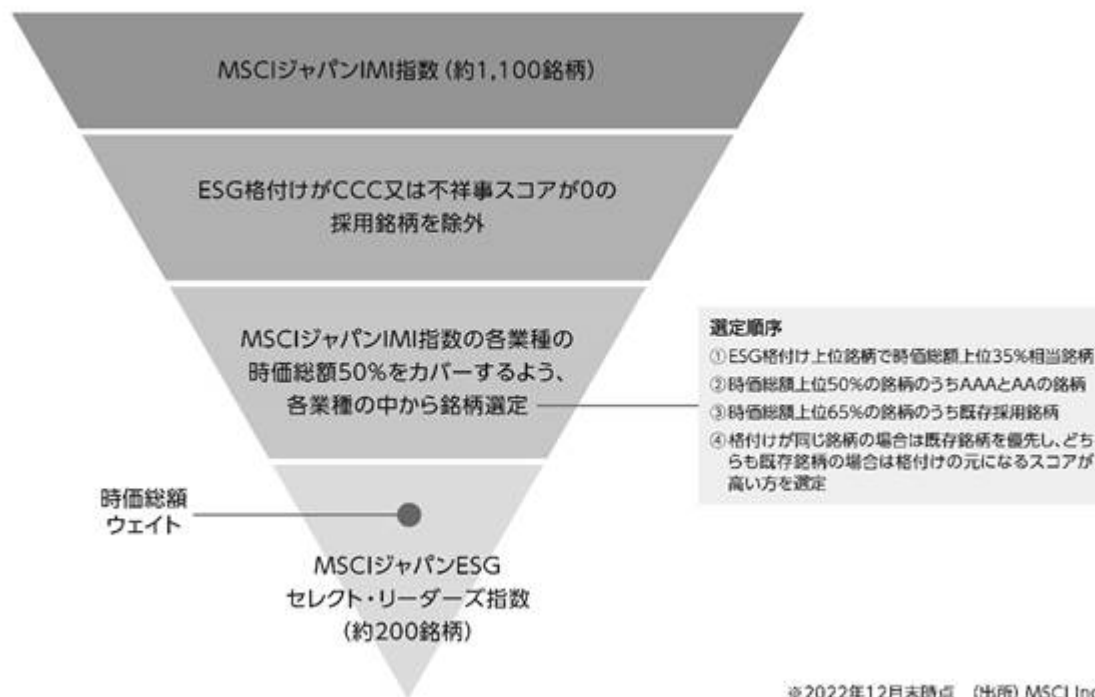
MSCIジャパンIMI指数（約1,100銘柄）

ESG格付けがCCC又は不祥事スコアが0の採用銘柄を除外

MSCIジャパンIMI指数の各業種の時価総額50%をカバーするよう、各業種の中から銘柄選定

選定順序
①ESG格付け上位銘柄で時価総額上位35%相当銘柄
②時価総額上位50%の銘柄のうちAAAとAAの銘柄
③時価総額上位65%の銘柄のうち既存採用銘柄
④格付けが同じ銘柄の場合は既存銘柄を優先し、どちらも既存銘柄の場合は格付けの元になるスコアが高い方を選定

時価総額ウェイト

MSCIジャパンESGセレクト・リーダーズ指数（約200銘柄）

※2022年12月末時点 （出所）MSCI Inc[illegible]